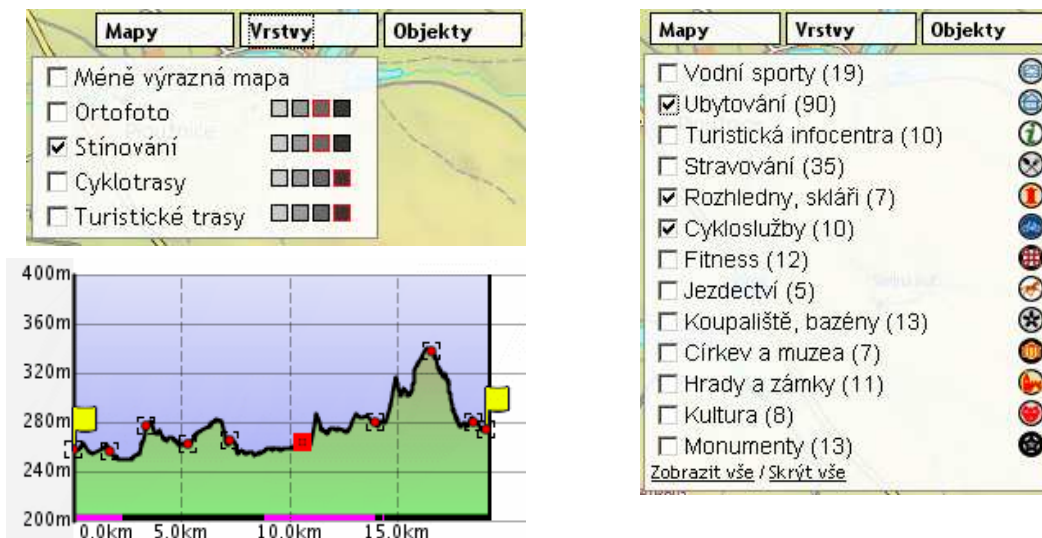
Mapy | Vrstvy | Objekty

☐ Méně výrazná mapa
☐ Ortofoto
☑ Stínování
☐ Cyklotrasy
☐ Turistické trasy

400m
360m
320m
280m
240m
200m
0.0km 5.0km 10.0km 15.0km

Mapy | Vrstvy | Objekty

☐ Vodní sporty (19)
☑ Ubytování (90)
☐ Turistická infocentra (10)
☐ Stravování (35)
☑ Rozhledny, skláři (7)
☑ Cykloslužby (10)
☐ Fitness (12)
☐ Jezdectví (5)
☐ Koupaliště, bazény (13)
☐ Církev a muzea (7)
☐ Hrady a zámky (11)
☐ Kultura (8)
☐ Monumenty (13)
Zobrazit vše / Skrýt vše